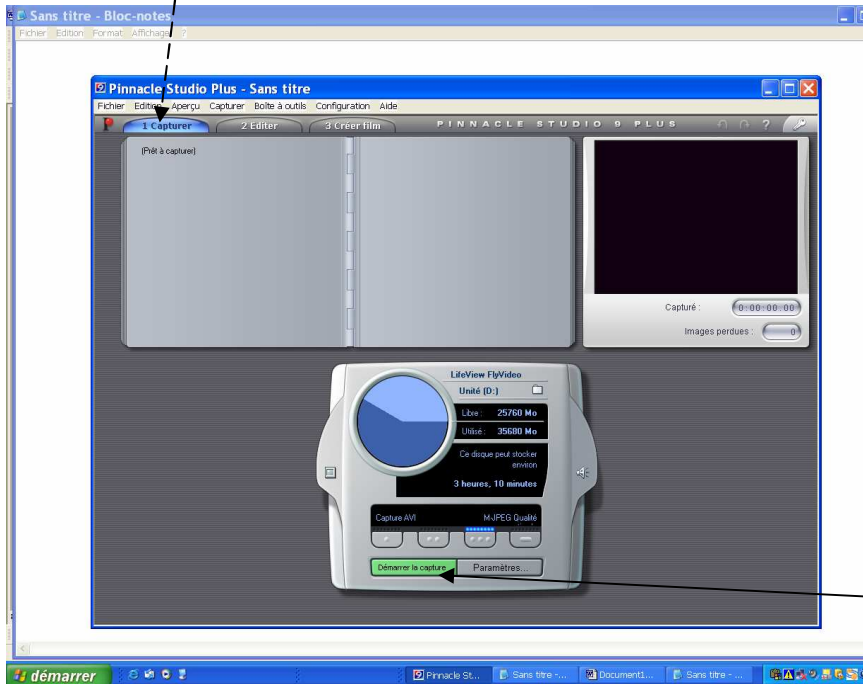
Sans titre - Bloc-notes
Fichier Edition Format Affichage ?

Pinnacle Studio Plus - Sans titre
Fichier Edition Aperçu Capturer Boîte à outils Configuration Aide
1 Capturer 2 Editer 3 Créer film
PINNACLE STUDIO 9 PLUS
?
(Prêt à capturer)
Capturé : 0:00:00:00
Images perdues : 0
LifeView FlyVideo
Unité (D:)
Libre : 25760 Mo
Utilisé : 35680 Mo
Ce disque peut stocker environ
3 heures, 10 minutes
Capture AVI
M-JPEG Qualité
Démarrer la capture
Paramètres...

démarrer
Pinnacle St...
Sans titre -...
Document1...
Sans titre - ...